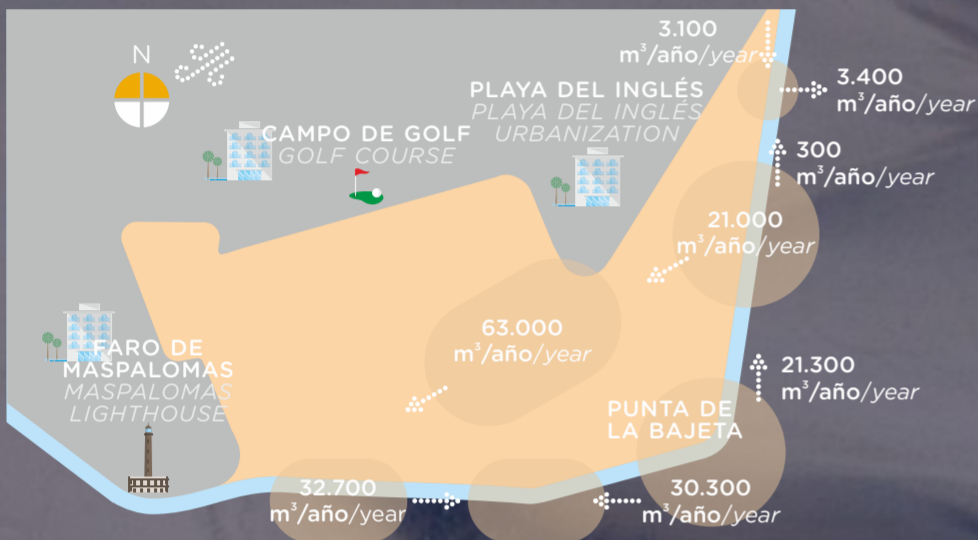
N

3.100
$m^3$/año/year

3.400
$m^3$/año/year

PLAYA DEL INGLÉS
PLAYA DEL INGLÉS URBANIZATION

CAMPO DE GOLF
GOLF COURSE

300
$m^3$/año/year

21.000
$m^3$/año/year

63.000
$m^3$/año/year

FARO DE MASPALOMAS
MASPALOMAS LIGHTHOUSE

21.300
$m^3$/año/year

PUNTA DE LA BAJETA

32.700
$m^3$/año/year

30.300
$m^3$/año/year